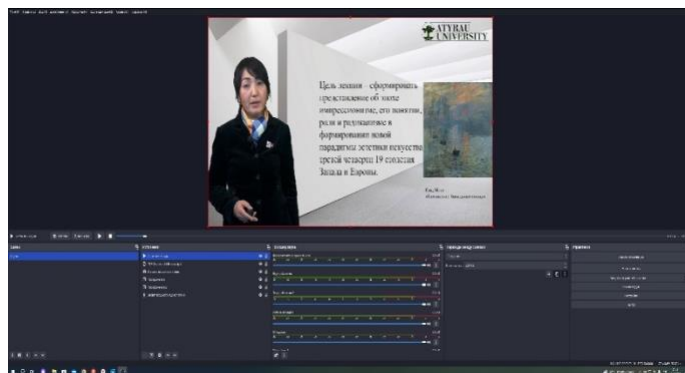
ATYRAU UNIVERSITY

Цель лекции – сформировать представление об эпохе импрессионизма, его понятии, роли и радикальном в формировании новой парадигмы эстетики искусства третьей четверти 19 столетия Запада и Европы.

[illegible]

Сцены
Источники
Микшер
Переходы сцены
Управление
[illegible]